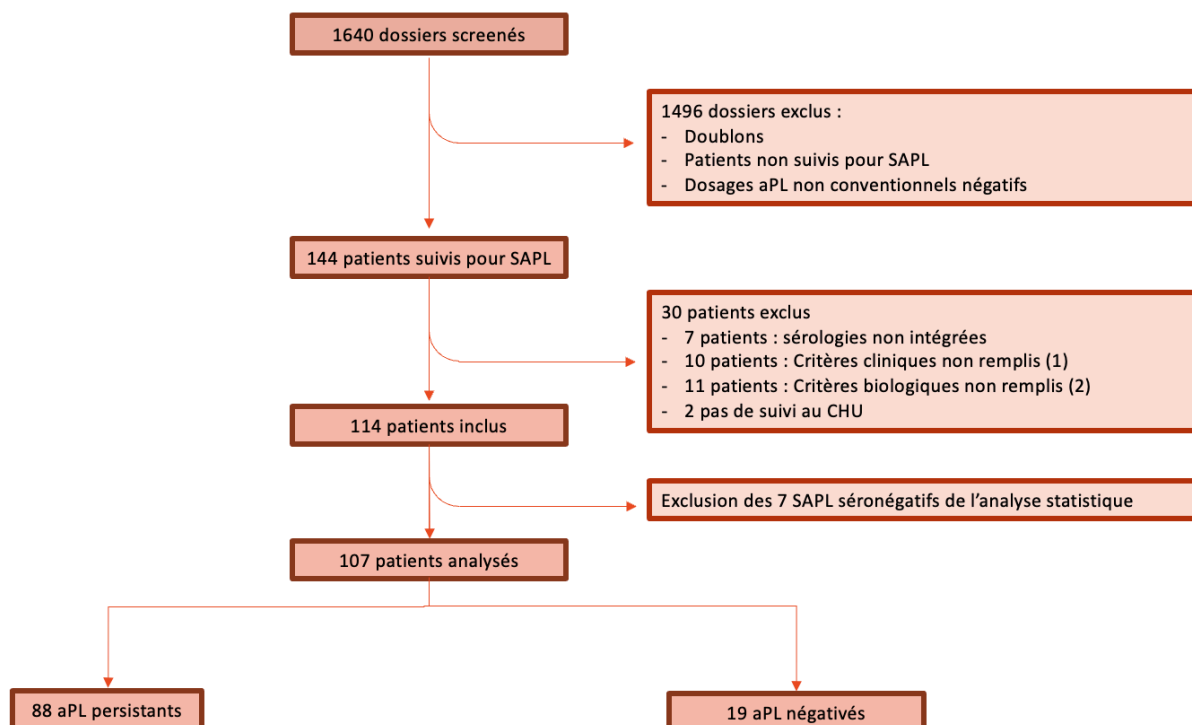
1640 dossiers screenés

1496 dossiers exclus :
- Doublons
- Patients non suivis pour SAPL
- Dosages aPL non conventionnels négatifs

144 patients suivis pour SAPL

30 patients exclus
- 7 patients : sérologies non intégrées
- 10 patients : Critères cliniques non remplis (1)
- 11 patients : Critères biologiques non remplis (2)
- 2 pas de suivi au CHU

114 patients inclus

Exclusion des 7 SAPL séronégatifs de l'analyse statistique

107 patients analysés

88 aPL persistants

19 aPL négativés